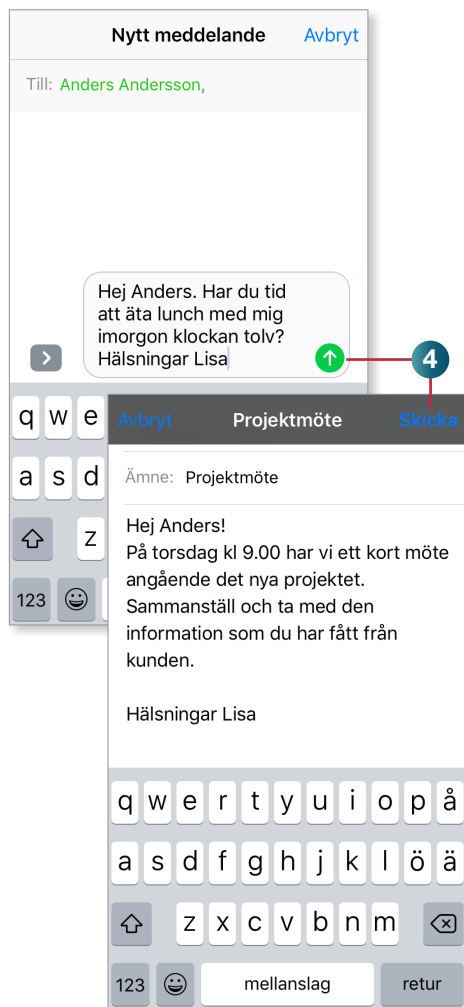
Nytt meddelande
Avbryt

Till: Anders Andersson,

Hej Anders. Har du tid att äta lunch med mig imorgon klockan tolv? Hälsningar Lisa

4

q w e
a s d
z
123

Avbryt
Projektmöte
Skicka

Ämne: Projektmöte

Hej Anders!
På torsdag kl 9.00 har vi ett kort möte angående det nya projektet. Sammanställ och ta med den information som du har fått från kunden.

Hälsningar Lisa

q w e r t y u i o p å
a s d f g h j k l ö ä
z x c v b n m
123 mellanslag retur